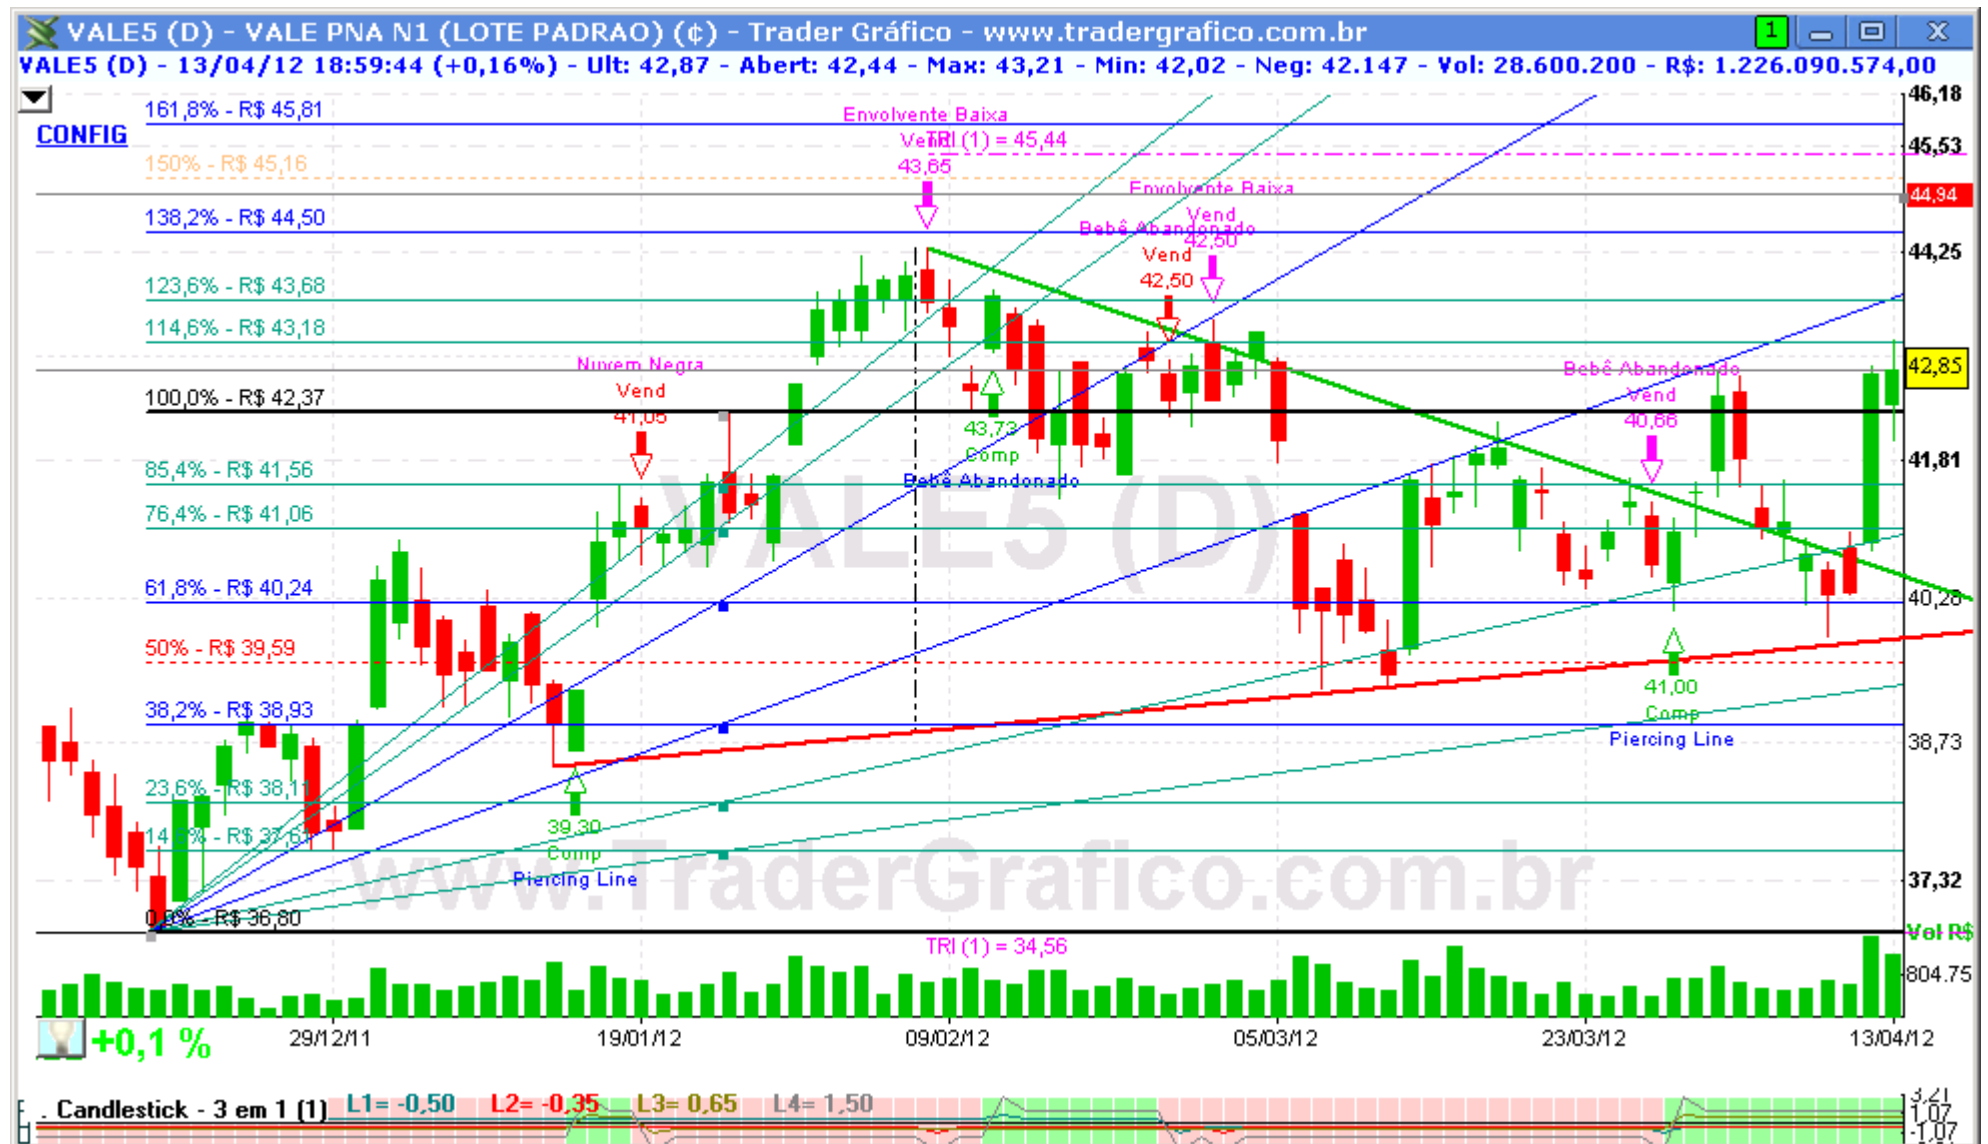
VALE5 (D) - VALE PNA N1 (LOTE PADRAO) (¢) - Trader Gráfico - www.tradergrafico.com.br
1
VALE5 (D) - 13/04/12 18:59:44 (+0,16%) - Ult: 42,87 - Abert: 42,44 - Max: 43,21 - Min: 42,02 - Neg: 42.147 - Vol: 28.600.200 - R$: 1.226.090.574,00

CONFIG

161,8% - R$ 45,81
150% - R$ 45,16
138,2% - R$ 44,50
123,6% - R$ 43,68
114,6% - R$ 43,18
100,0% - R$ 42,37
85,4% - R$ 41,56
76,4% - R$ 41,06
61,8% - R$ 40,24
50% - R$ 39,59
38,2% - R$ 38,93
23,6% - R$ 38,11
14,6% - R$ 37,61
0,0% - R$ 36,80

Envolvente Baixa
Vend TRI (1) = 45,44
43,65
Envolvente Baixa
Vend
Bebê Abandonado
42,50
Vend
42,50
Nuvem Negra
Vend
41,05
43,73
Comp
Bebê Abandonado
Bebê Abandonado
Vend
40,66
41,00
Comp
Piercing Line
39,30
Comp
Piercing Line
TRI (1) = 34,56

VALE5 (D)
www.TraderGrafico.com.br

46,18
45,53
44,94
44,25
42,85
41,81
40,28
38,73
37,32
Vol R$
804.75

+0,1 %
29/12/11
19/01/12
09/02/12
05/03/12
23/03/12
13/04/12

Candlestick - 3 em 1 (1)
L1= -0,50
L2= -0,35
L3= 0,65
L4= 1,50
3,21
1,07
-1,07